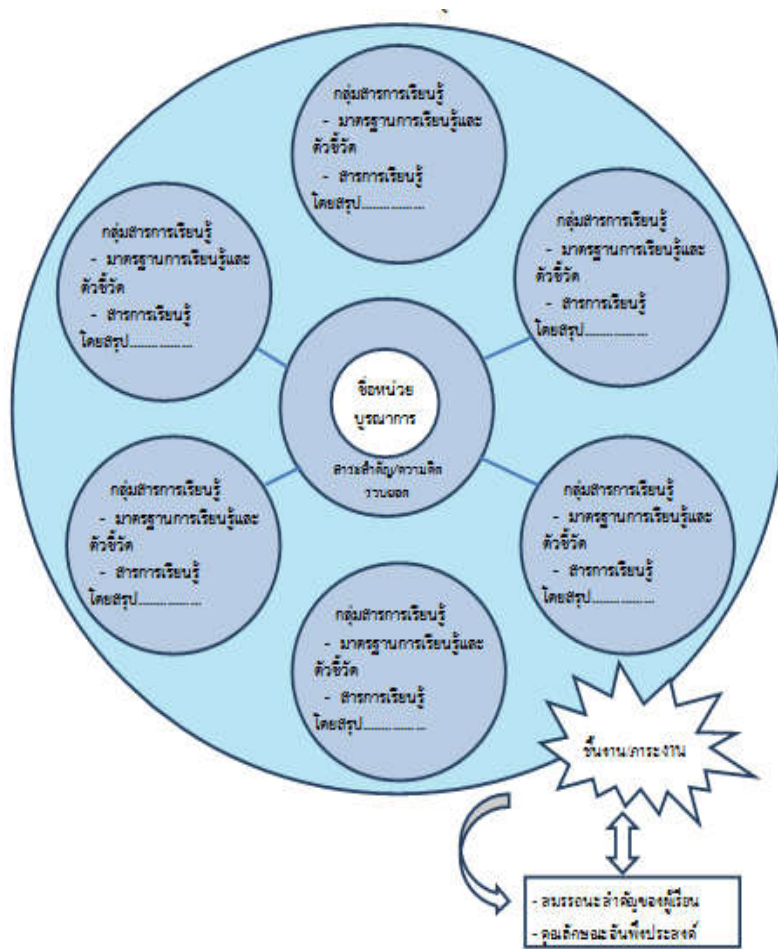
กลุ่มสาระการเรียนรู้
- มาตรฐานการเรียนรู้และตัวชี้วัด
- สาระการเรียนรู้
โดยสรุป...............

กลุ่มสาระการเรียนรู้
- มาตรฐานการเรียนรู้และตัวชี้วัด
- สาระการเรียนรู้
โดยสรุป...............

กลุ่มสาระการเรียนรู้
- มาตรฐานการเรียนรู้และตัวชี้วัด
- สาระการเรียนรู้
โดยสรุป...............

ชื่อหน่วยบูรณาการ

สาระสำคัญ/ความคิดรวบยอด

กลุ่มสาระการเรียนรู้
- มาตรฐานการเรียนรู้และตัวชี้วัด
- สาระการเรียนรู้
โดยสรุป...............

กลุ่มสาระการเรียนรู้
- มาตรฐานการเรียนรู้และตัวชี้วัด
- สาระการเรียนรู้
โดยสรุป...............

กลุ่มสาระการเรียนรู้
- มาตรฐานการเรียนรู้และตัวชี้วัด
- สาระการเรียนรู้
โดยสรุป...............

ชิ้นงาน/ภาระงาน

- สมรรถนะสำคัญของผู้เรียน
- คุณลักษณะอันพึงประสงค์